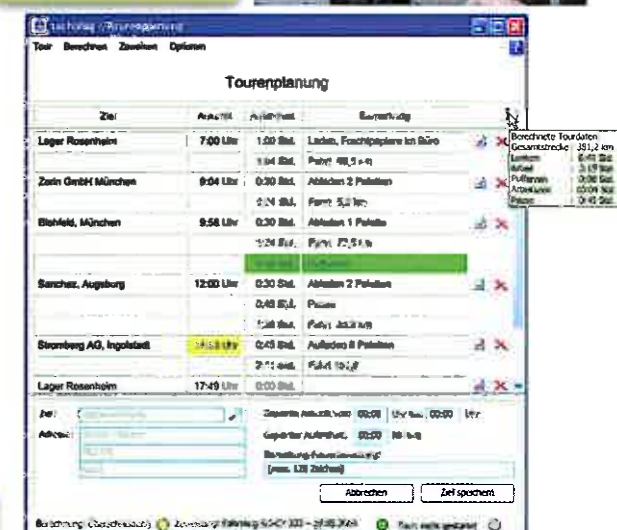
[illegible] / Tourenplanung

Tour Berechnen Zuordnen Optionen

Tourenplanung

| Ziel | Ankunft | Aufenthalt | Bemerkung |
|---|---|---|---|
| Lager Rosenheim | 7:00 Uhr | 1:00 Std. | Laden, Frachtpapiere im Büro |
| | | 1:04 Std. | Fahrt 98,5 km |
| Zerin GmbH München | 9:04 Uhr | 0:30 Std. | Abladen 2 Paletten |
| | | 0:24 Std. | Fahrt 5,2 km |
| Bichfeld, München | 9:58 Uhr | 0:30 Std. | Abladen 1 Palette |
| | | 1:24 Std. | Fahrt 72,5 km |
| | | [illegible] | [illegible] |
| Sanchez, Augsburg | 12:00 Uhr | 0:30 Std. | Abladen 2 Paletten |
| | | 0:45 Std. | Pause |
| | | 1:30 Std. | Fahrt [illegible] km |
| Stromberg AG, Ingolstadt | 14:45 Uhr | 0:45 Std. | Aufladen 8 Paletten |
| | | 2:11 Std. | Fahrt 151,8 |
| Lager Rosenheim | 17:49 Uhr | 0:00 Std. | |

Berechnete Tourdaten
Gesamtstrecke 381,2 km
Lenken 6:45 Std.
Arbeit 3:15 Std.
Pufferzeit 0:00 Std.
Arbeitszeit 10:00 Std.
Pause 0:45 Std.

Ziel: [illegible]
Adresse: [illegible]
Gewünschte Ankunftszeit von 00:00 Uhr bis 00:00 Uhr
Geplanter Aufenthalt 00:00 Minuten
Bemerkung/Auftragsbeschreibung
(max. 128 Zeichen)

Abbrechen
Ziel speichern

Berechnung: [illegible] Zuordnung: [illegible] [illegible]